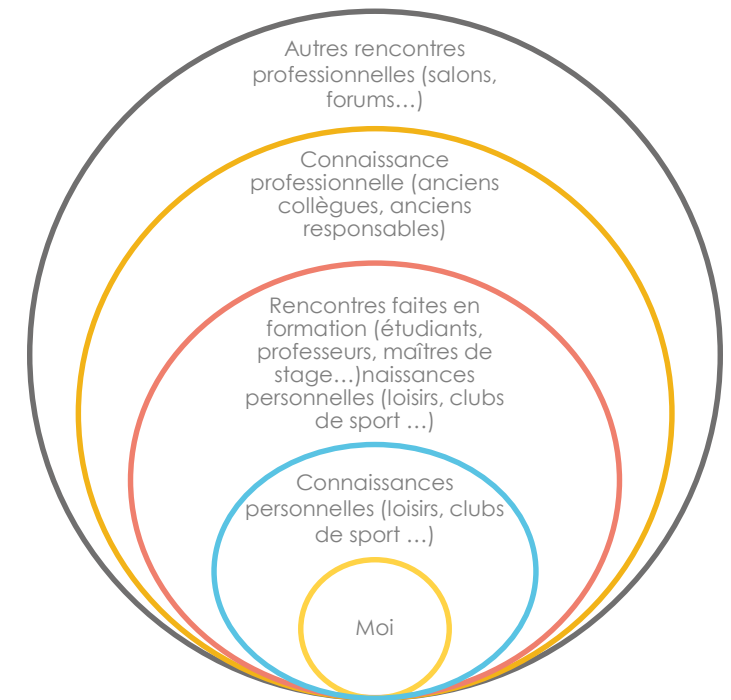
Autres rencontres professionnelles (salons, forums…)

Connaissance professionnelle (anciens collègues, anciens responsables)

Rencontres faites en formation (étudiants, professeurs, maîtres de stage…)naissances personnelles (loisirs, clubs de sport …)

Connaissances personnelles (loisirs, clubs de sport …)

Moi